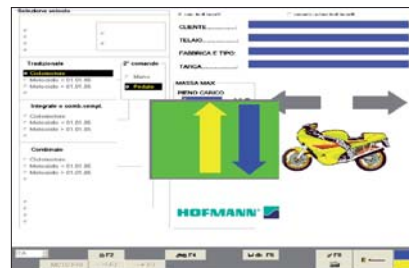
Selezione veicolo

Tradizionale
Ciclomotore
Motociclo < 01.01.86
Motociclo > 01.01.86

2° comando
Mano
Pedale

Integrale e comb.compl.
Ciclomotore
Motociclo < 01.01.86
Motociclo > 01.01.86

Combinato
Ciclomotore
Motociclo < 01.01.86
Motociclo > 01.01.86

CLIENTE
TELAIO
FABBRICA E TIPO
TARGA
MASSA MAX
PIENO CARICO

HOFMANN

F2
F4
F5
F9